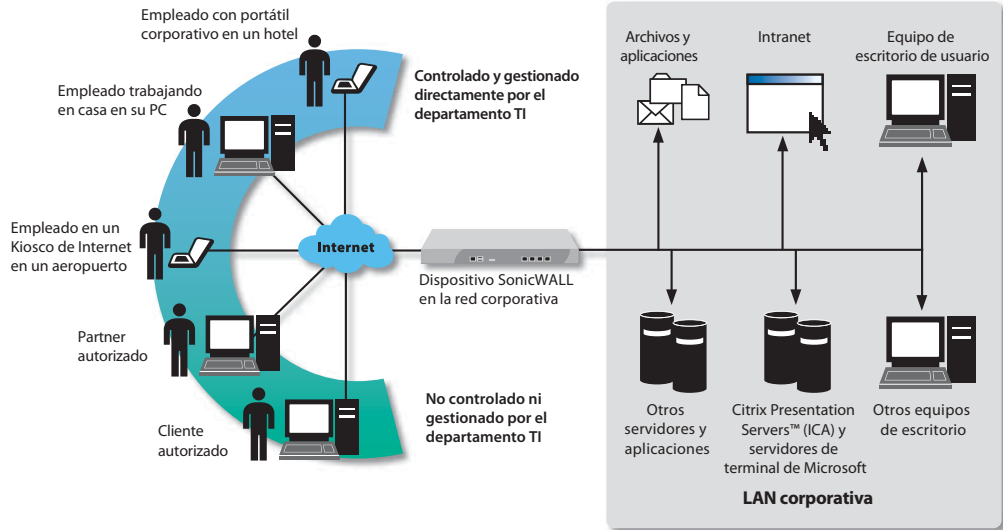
Empleado con portátil corporativo en un hotel

Empleado trabajando en casa en su PC

Empleado en un Kiosco de Internet en un aeropuerto

Partner autorizado

Cliente autorizado

Controlado y gestionado directamente por el departamento TI

Internet

No controlado ni gestionado por el departamento TI

Dispositivo SonicWALL en la red corporativa

Archivos y aplicaciones

Intranet

Equipo de escritorio de usuario

Otros servidores y aplicaciones

Citrix Presentation Servers™ (ICA) y servidores de terminal de Microsoft

Otros equipos de escritorio

LAN corporativa